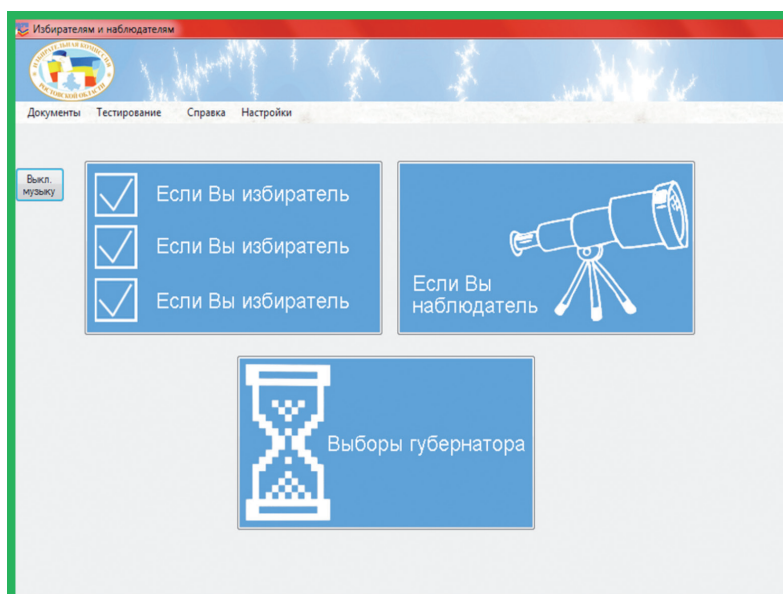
Избирателям и наблюдателям

ИЗБИРАТЕЛЬНАЯ КОМИССИЯ РОСТОВСКОЙ ОБЛАСТИ

Документы Тестирование Справка Настройки

Выкл. музыку

Если Вы избиратель

Если Вы избиратель

Если Вы избиратель

Если Вы наблюдатель

Выборы губернатора